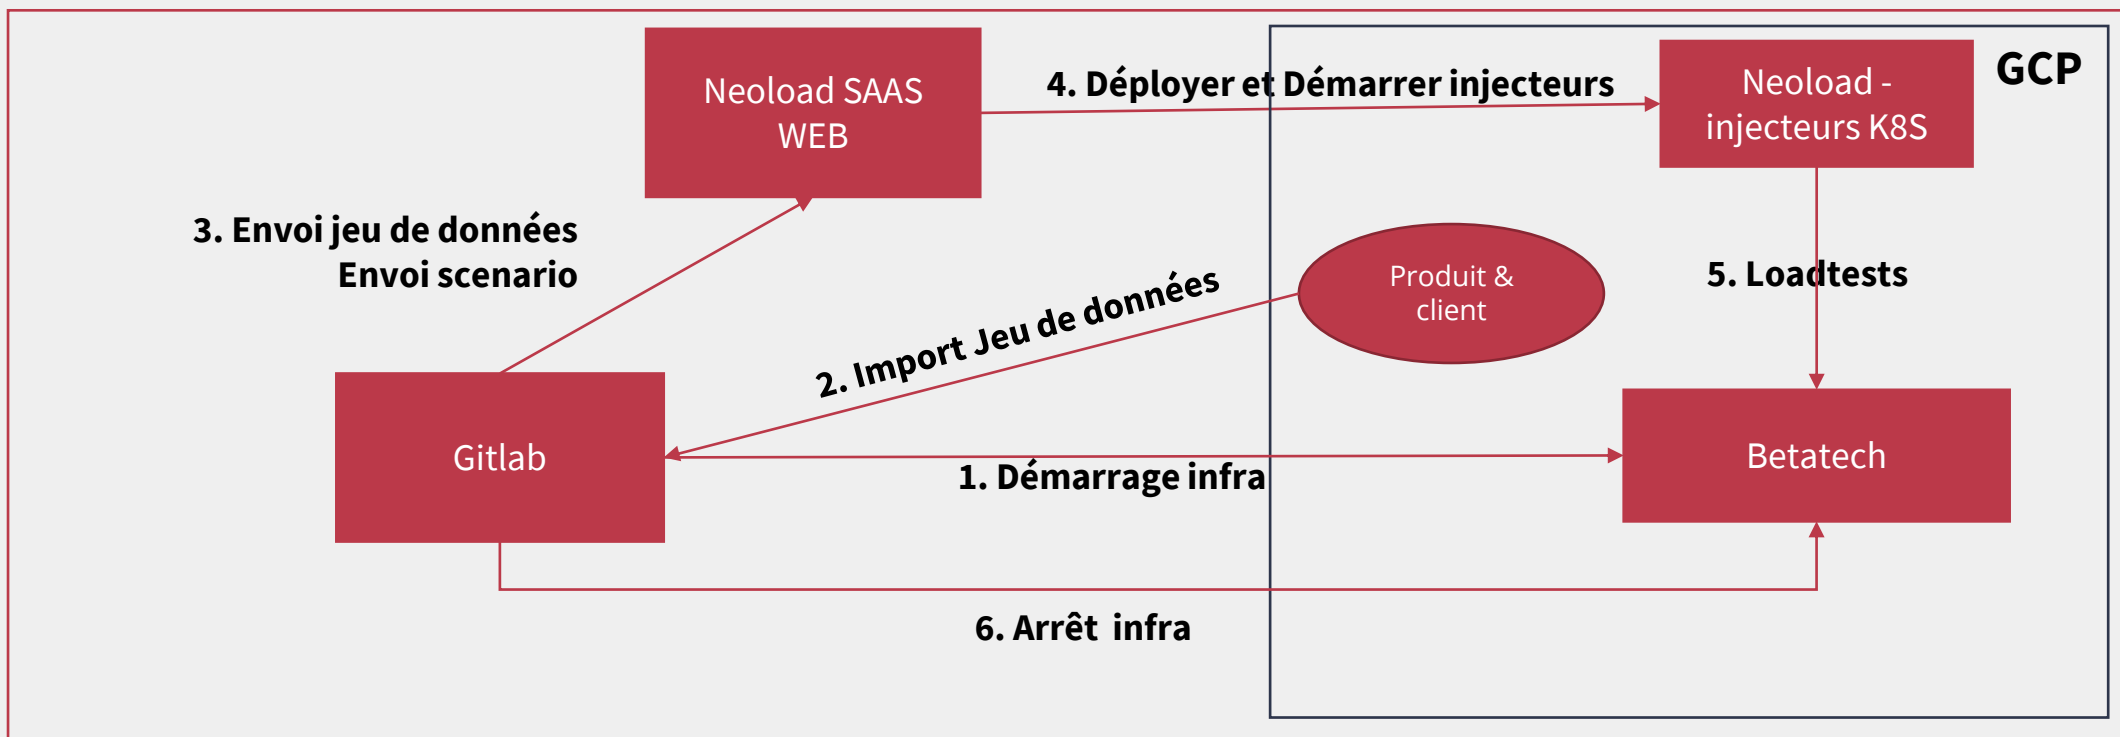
Neoload SAAS WEB

4. Déployer et Démarrer injecteurs

Neoload - injecteurs K8S

GCP

3. Envoi jeu de données
Envoi scenario

Produit & client

5. Loadtests

2. Import Jeu de données

Gitlab

Betatech

1. Démarrage infra

6. Arrêt infra